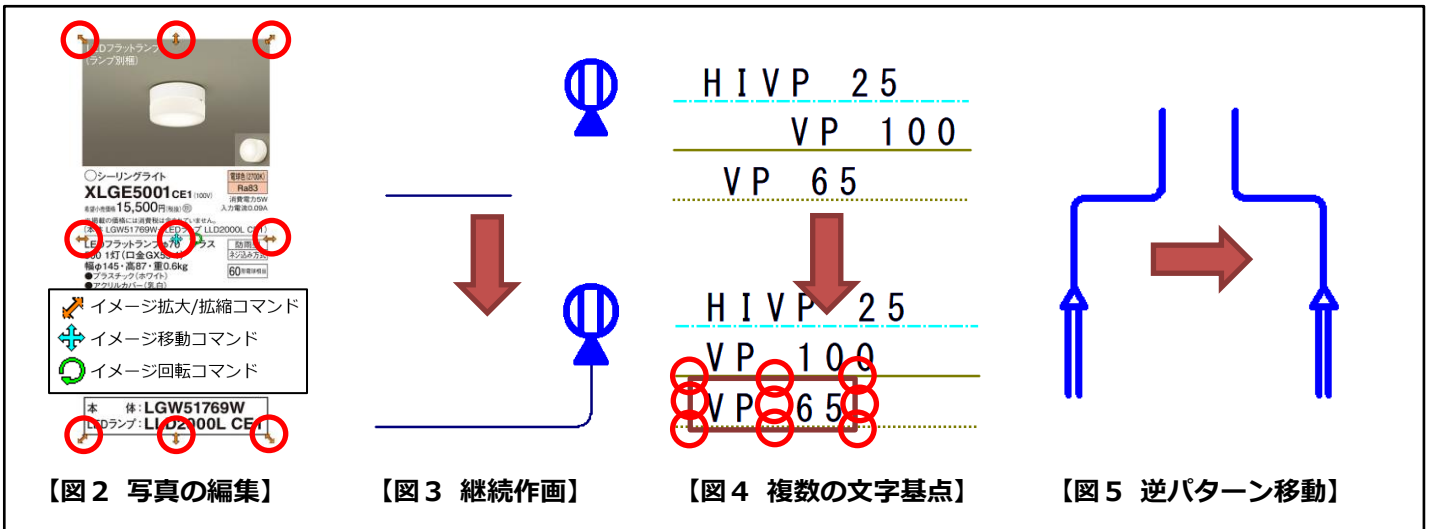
LEDフラットランプ
(ランプ別梱)

○シーリングライト
XLGE5001CE1(100V)
電球色(2700K)
Ra83
希望小売価格15,500円(税抜)
消費電力5W
入力電流0.09A
※掲載の価格には消費税は含まれていません。
(本体 LGW51769W LEDランプ LLD2000L CE1)
LEDフラットランプ
防雨型
ネジ込み方式
60形電球相当
幅φ145・高87・重0.6kg
●プラスチック(ホワイト)
●アクリルカバー(乳白)

イメージ拡大/拡縮コマンド
イメージ移動コマンド
イメージ回転コマンド

本 体:LGW51769W
LEDランプ:LLD2000L CE1

【図２ 写真の編集】

【図３ 継続作画】

HIVP 25
VP 100
VP 65

HIVP 25
VP 100
VP 65

【図４ 複数の文字基点】

【図５ 逆パターン移動】